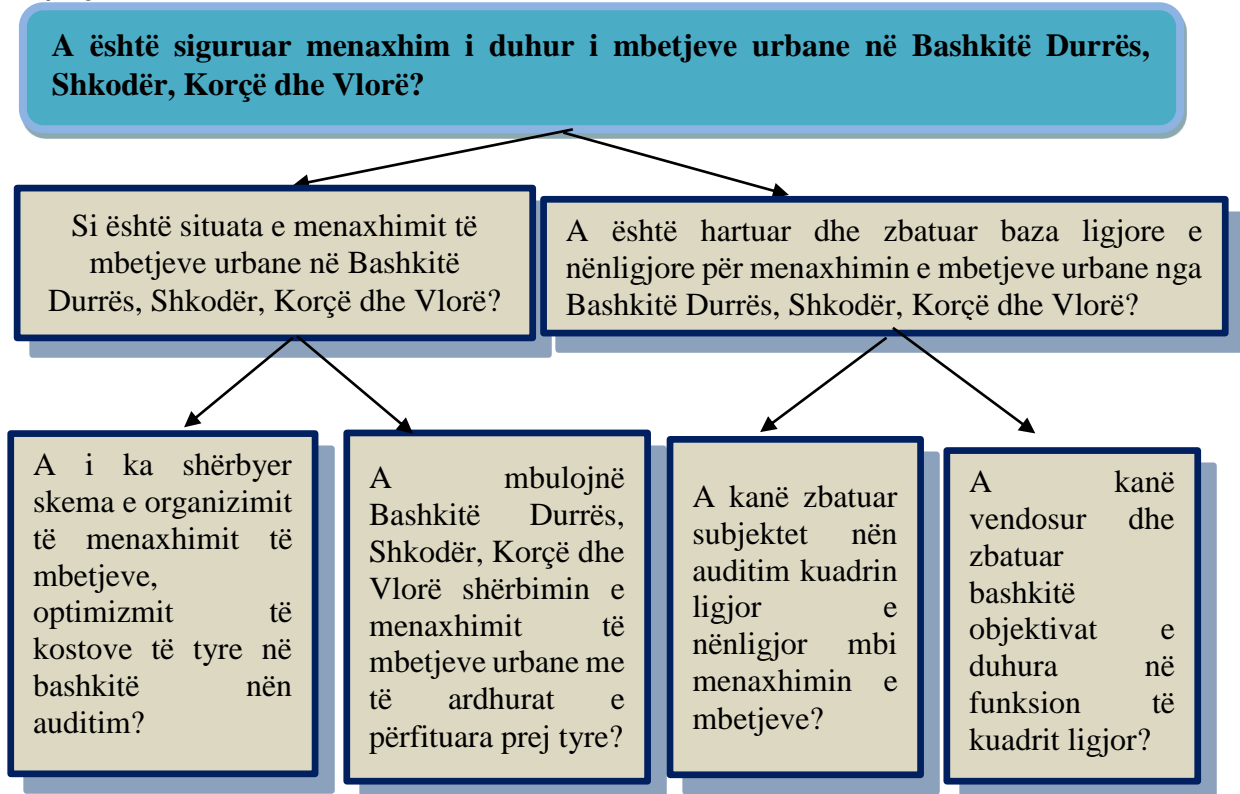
A është siguruar menaxhim i duhur i mbetjeve urbane në Bashkitë Durrës, Shkodër, Korçë dhe Vlorë?

Si është situata e menaxhimit të mbetjeve urbane në Bashkitë Durrës, Shkodër, Korçë dhe Vlorë?

A është hartuar dhe zbatuar baza ligjore e nënligjore për menaxhimin e mbetjeve urbane nga Bashkitë Durrës, Shkodër, Korçë dhe Vlorë?

A i ka shërbyer skema e organizimit të menaxhimit të mbetjeve, optimizmit të kostove të tyre në bashkitë nën auditim?

A mbulojnë Bashkitë Durrës, Shkodër, Korçë dhe Vlorë shërbimin e menaxhimit të mbetjeve urbane me të ardhurat e përfituara prej tyre?

A kanë zbatuar subjektet nën auditim kuadrin ligjor e nënligjor mbi menaxhimin e mbetjeve?

A kanë vendosur dhe zbatuar bashkitë objektivat e duhura në funksion të kuadrit ligjor?